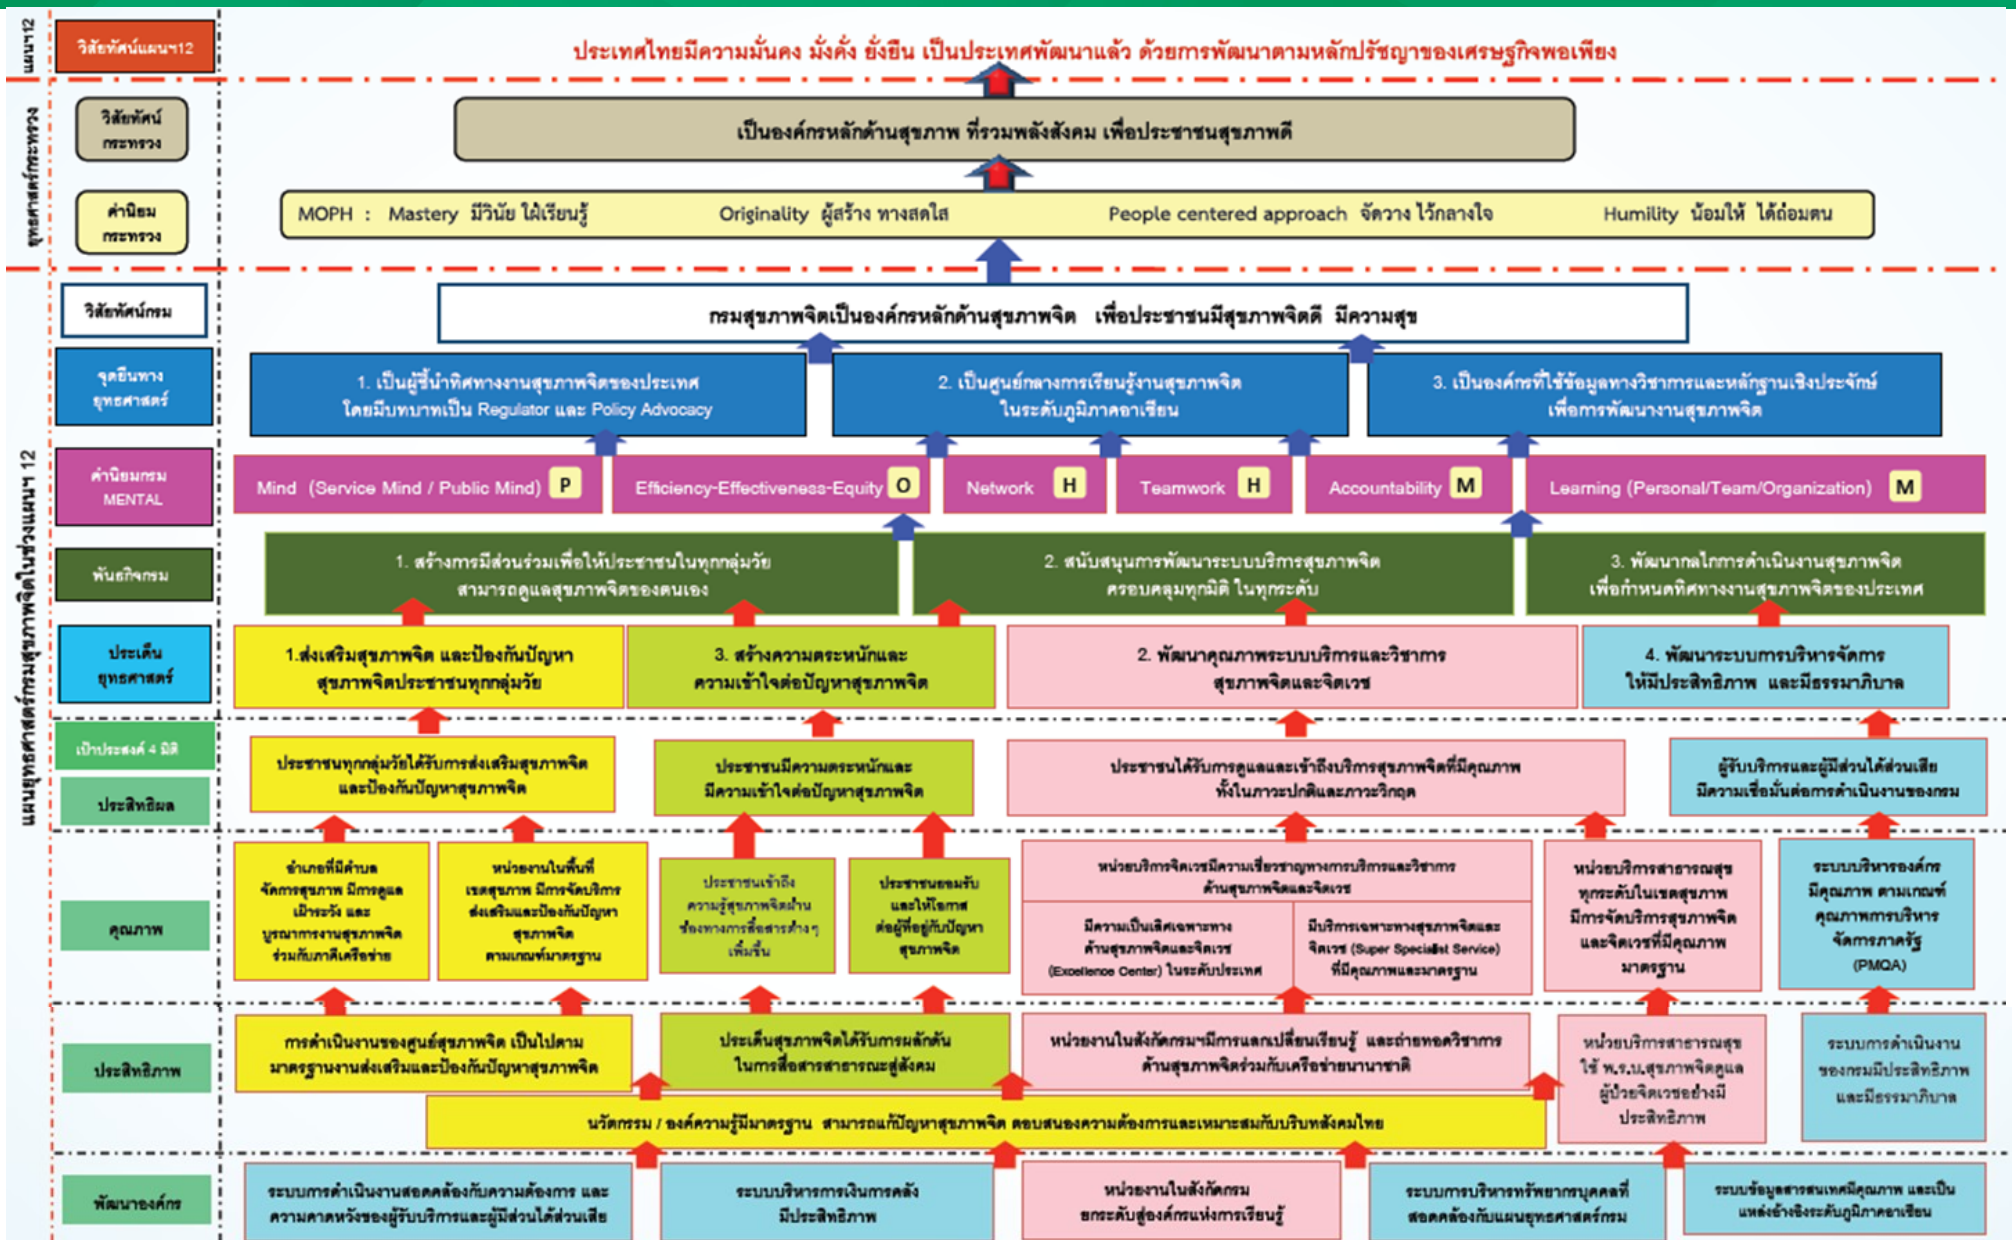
แผนฯ12

วิสัยทัศน์แผนฯ12

ประเทศไทยมีความมั่นคง มั่งคั่ง ยั่งยืน เป็นประเทศพัฒนาแล้ว ด้วยการพัฒนาตามหลักปรัชญาของเศรษฐกิจพอเพียง

ยุทธศาสตร์กระทรวง

วิสัยทัศน์กระทรวง

เป็นองค์กรหลักด้านสุขภาพ ที่รวมพลังสังคม เพื่อประชาชนสุขภาพดี

ค่านิยมกระทรวง

MOPH : Mastery มีวินัย ใฝ่เรียนรู้ Originality ผู้สร้าง ทางสดใส People centered approach จัดวาง ไว้กลางใจ Humility น้อมให้ ได้ถ่อมตน

แผนยุทธศาสตร์กรมสุขภาพจิตในช่วงแผนฯ 12

วิสัยทัศน์กรม

กรมสุขภาพจิตเป็นองค์กรหลักด้านสุขภาพจิต เพื่อประชาชนมีสุขภาพจิตดี มีความสุข

จุดยืนทางยุทธศาสตร์

1. เป็นผู้ชี้นำทิศทางงานสุขภาพจิตของประเทศ โดยมีบทบาทเป็น Regulator และ Policy Advocacy

2. เป็นศูนย์กลางการเรียนรู้งานสุขภาพจิต ในระดับภูมิภาคอาเซียน

3. เป็นองค์กรที่ใช้ข้อมูลทางวิชาการและหลักฐานเชิงประจักษ์ เพื่อการพัฒนางานสุขภาพจิต

ค่านิยมกรม MENTAL

Mind (Service Mind / Public Mind) P

Efficiency-Effectiveness-Equity O

Network H

Teamwork H

Accountability M

Learning (Personal/Team/Organization) M

พันธกิจกรม

1. สร้างการมีส่วนร่วมเพื่อให้ประชาชนในทุกกลุ่มวัย สามารถดูแลสุขภาพจิตของตนเอง

2. สนับสนุนการพัฒนาระบบบริการสุขภาพจิต ครอบคลุมทุกมิติ ในทุกระดับ

3. พัฒนากลไกการดำเนินงานสุขภาพจิต เพื่อกำหนดทิศทางงานสุขภาพจิตของประเทศ

ประเด็นยุทธศาสตร์

1.ส่งเสริมสุขภาพจิต และป้องกันปัญหาสุขภาพจิตประชาชนทุกกลุ่มวัย

3. สร้างความตระหนักและความเข้าใจต่อปัญหาสุขภาพจิต

2. พัฒนาคุณภาพระบบบริการและวิชาการสุขภาพจิตและจิตเวช

4. พัฒนาระบบการบริหารจัดการ ให้มีประสิทธิภาพ และมีธรรมาภิบาล

เป้าประสงค์ 4 มิติ

ประสิทธิผล

ประชาชนทุกกลุ่มวัยได้รับการส่งเสริมสุขภาพจิต และป้องกันปัญหาสุขภาพจิต

ประชาชนมีความตระหนักและมีความเข้าใจต่อปัญหาสุขภาพจิต

ประชาชนได้รับการดูแลและเข้าถึงบริการสุขภาพจิตที่มีคุณภาพ ทั้งในภาวะปกติและภาวะวิกฤต

ผู้รับบริการและผู้มีส่วนได้ส่วนเสีย มีความเชื่อมั่นต่อการดำเนินงานของกรม

คุณภาพ

อำเภอที่มีตำบลจัดการสุขภาพ มีการดูแลเฝ้าระวัง และบูรณาการงานสุขภาพจิตร่วมกับภาคีเครือข่าย

หน่วยงานในพื้นที่เขตสุขภาพ มีการจัดบริการส่งเสริมและป้องกันปัญหาสุขภาพจิต ตามเกณฑ์มาตรฐาน

ประชาชนเข้าถึงความรู้สุขภาพจิตผ่านช่องทางการสื่อสารต่างๆ เพิ่มขึ้น

ประชาชนยอมรับและให้โอกาสต่อผู้ที่อยู่กับปัญหาสุขภาพจิต

หน่วยบริการจิตเวชมีความเชี่ยวชาญทางการบริการและวิชาการด้านสุขภาพจิตและจิตเวช

มีความเป็นเลิศเฉพาะทางด้านสุขภาพจิตและจิตเวช (Excellence Center) ในระดับประเทศ

มีบริการเฉพาะทางสุขภาพจิตและจิตเวช (Super Specialist Service) ที่มีคุณภาพและมาตรฐาน

หน่วยบริการสาธารณสุขทุกระดับในเขตสุขภาพ มีการจัดบริการสุขภาพจิตและจิตเวชที่มีคุณภาพมาตรฐาน

ระบบบริหารองค์กรมีคุณภาพ ตามเกณฑ์คุณภาพการบริหารจัดการภาครัฐ (PMQA)

ประสิทธิภาพ

การดำเนินงานของศูนย์สุขภาพจิต เป็นไปตามมาตรฐานงานส่งเสริมและป้องกันปัญหาสุขภาพจิต

ประเด็นสุขภาพจิตได้รับการผลักดันในการสื่อสารสาธารณะสู่สังคม

หน่วยงานในสังกัดกรมฯมีการแลกเปลี่ยนเรียนรู้ และถ่ายทอดวิชาการด้านสุขภาพจิตร่วมกับเครือข่ายนานาชาติ

หน่วยบริการสาธารณสุขใช้ พ.ร.บ.สุขภาพจิตดูแลผู้ป่วยจิตเวชอย่างมีประสิทธิภาพ

ระบบการดำเนินงานของกรมมีประสิทธิภาพและมีธรรมาภิบาล

นวัตกรรม / องค์ความรู้มีมาตรฐาน สามารถแก้ปัญหาสุขภาพจิต ตอบสนองความต้องการและเหมาะสมกับบริบทสังคมไทย

พัฒนาองค์กร

ระบบการดำเนินงานสอดคล้องกับความต้องการ และความคาดหวังของผู้รับบริการและผู้มีส่วนได้ส่วนเสีย

ระบบบริหารการเงินการคลังมีประสิทธิภาพ

หน่วยงานในสังกัดกรม ยกระดับสู่องค์กรแห่งการเรียนรู้

ระบบการบริหารทรัพยากรบุคคลที่สอดคล้องกับแผนยุทธศาสตร์กรม

ระบบข้อมูลสารสนเทศมีคุณภาพ และเป็นแหล่งอ้างอิงระดับภูมิภาคอาเซียน